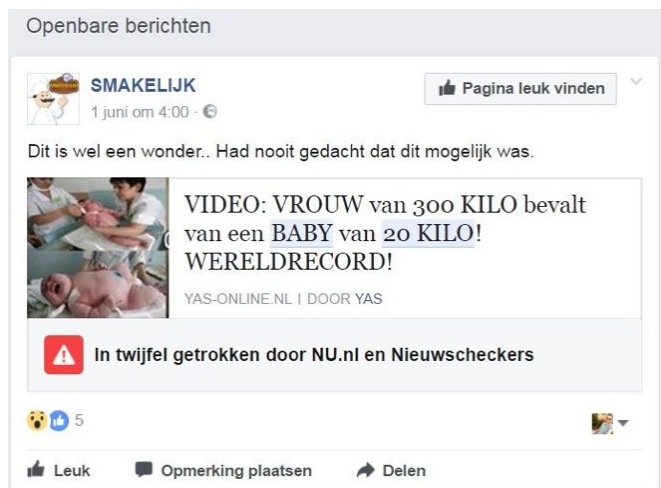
Openbare berichten

SMAKELIJK
1 juni om 4:00 ·

Pagina leuk vinden

Dit is wel een wonder.. Had nooit gedacht dat dit mogelijk was.

VIDEO: VROUW van 300 KILO bevalt van een BABY van 20 KILO! WERELDRECORD!

YAS-ONLINE.NL | DOOR YAS

In twijfel getrokken door NU.nl en Nieuwscheckers

5

Leuk
Opmerking plaatsen
Delen